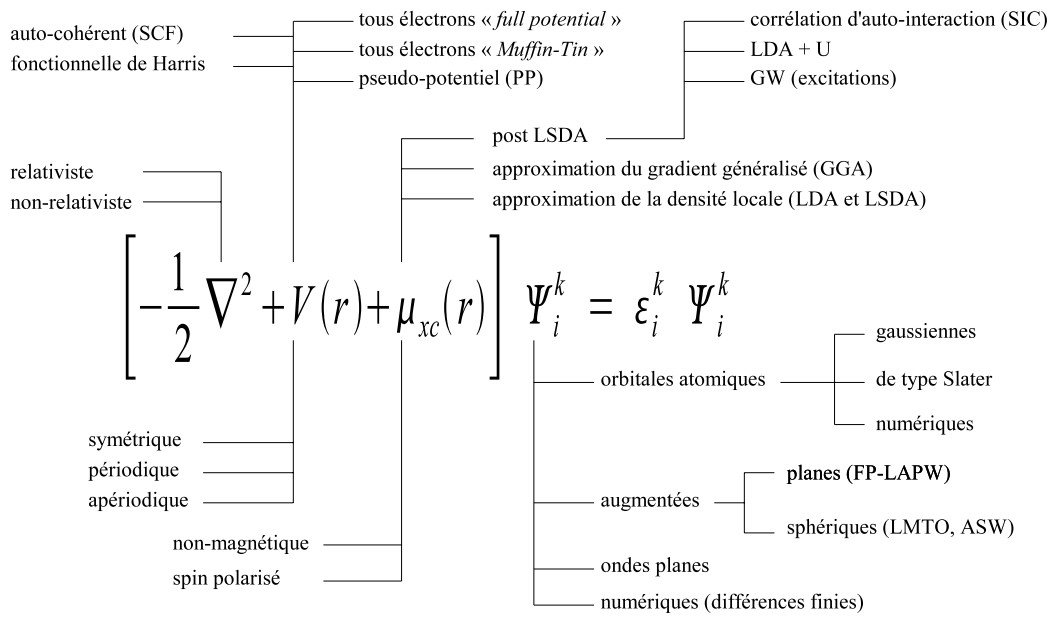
auto-cohérent (SCF)
fonctionnelle de Harris

tous électrons « *full potential* »
tous électrons « *Muffin-Tin* »
pseudo-potentiel (PP)

corrélation d'auto-interaction (SIC)
LDA + U
GW (excitations)

post LSDA
approximation du gradient généralisé (GGA)
approximation de la densité locale (LDA et LSDA)

relativiste
non-relativiste

$\left[-\frac{1}{2}\nabla^2 + V(r) + \mu_{xc}(r)\right] \Psi_i^k = \varepsilon_i^k \Psi_i^k$

symétrique
périodique
apériodique

non-magnétique
spin polarisé

orbitales atomiques
gaussiennes
de type Slater
numériques

augmentées
planes (FP-LAPW)
sphériques (LMTO, ASW)

ondes planes
numériques (différences finies)